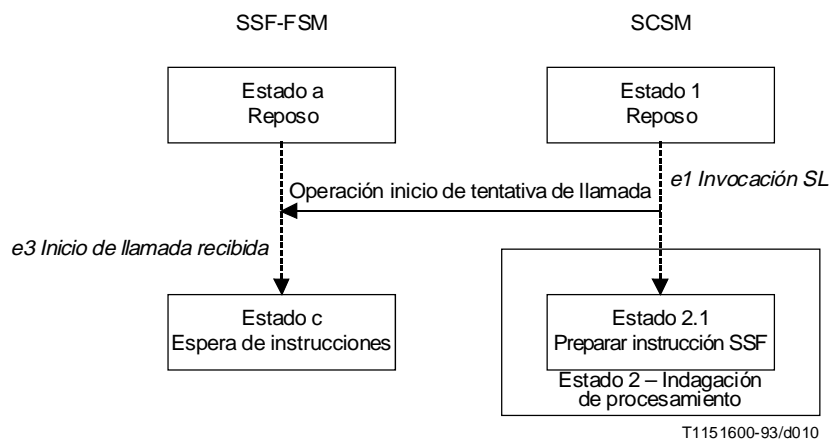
SSF-FSM

SCSM

Estado a
Reposo

Estado 1
Reposo

e1 Invocación SL

Operación inicio de tentativa de llamada

e3 Inicio de llamada recibida

Estado c
Espera de instrucciones

Estado 2.1
Preparar instrucción SSF

Estado 2 – Indagación de procesamiento

T1151600-93/d010